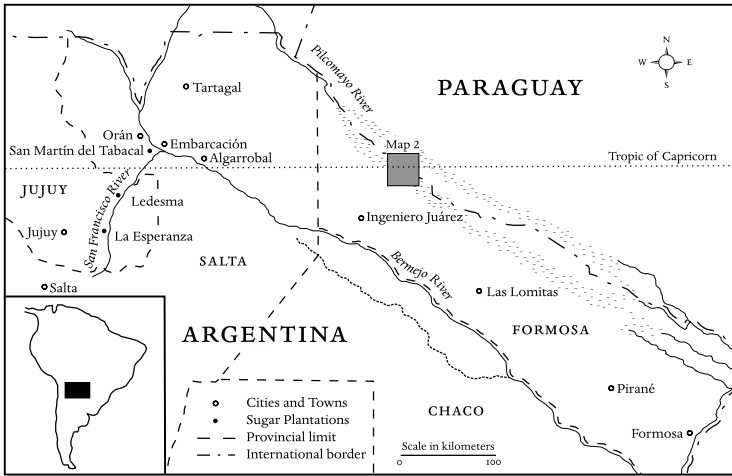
PARAGUAY

Pilcomayo River

N
W E
S

Tartagal

Orán
Embarcación
San Martín del Tabacal
Algarrobal

Map 2

Tropic of Capricorn

JUJUY

San Francisco River

Ledesma

Jujuy

La Esperanza

Ingeniero Juárez

SALTA

Bermejo River

Salta

Las Lomitas

ARGENTINA

FORMOSA

Cities and Towns
Sugar Plantations
Provincial limit
International border

Pirané

CHACO

Scale in kilometers
0 100

Formosa